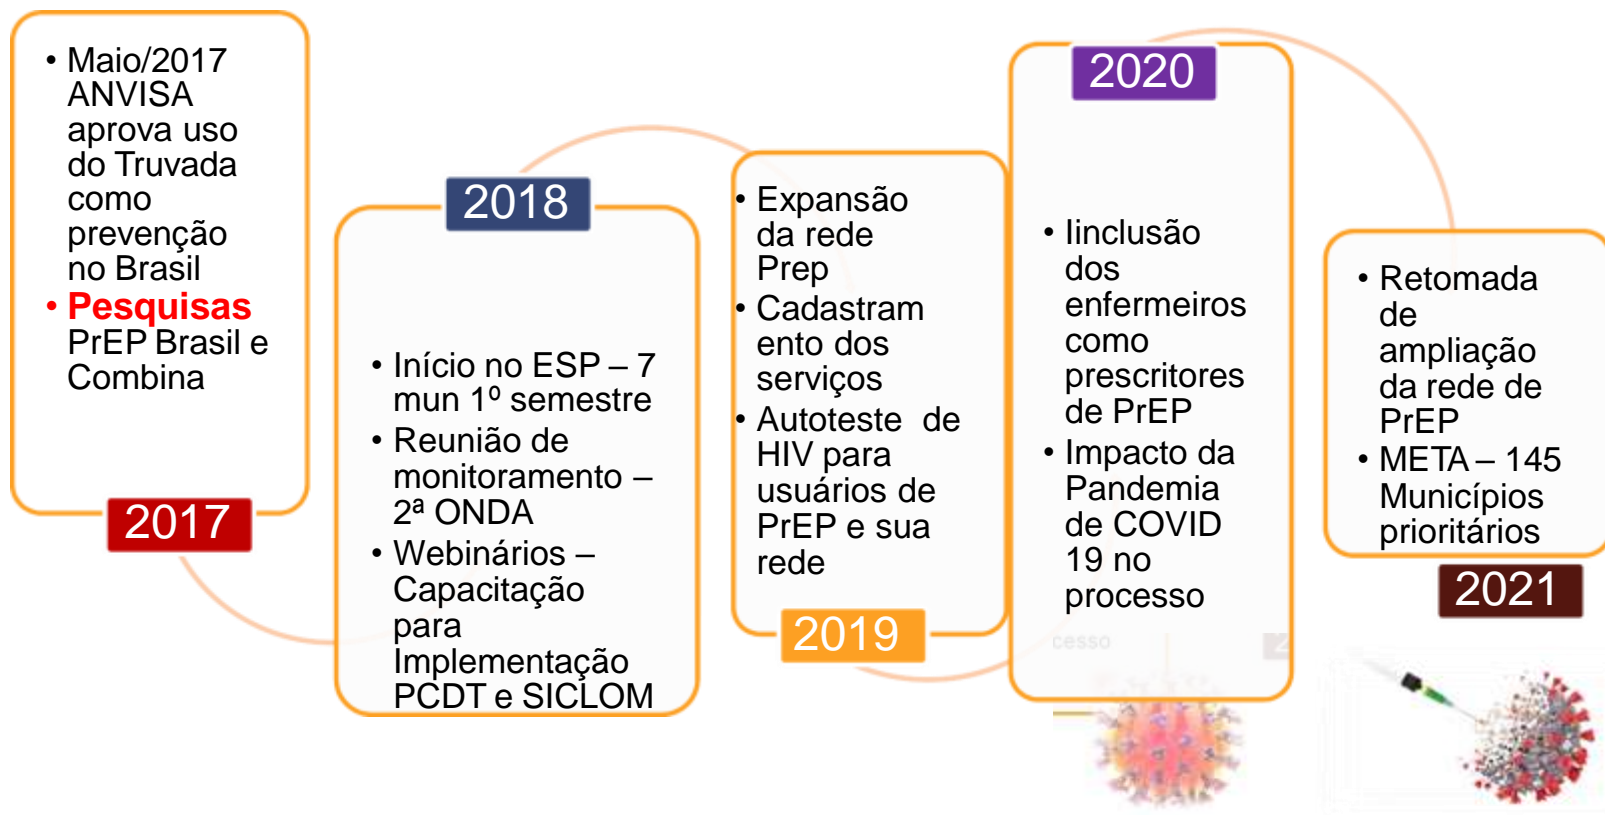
• Maio/2017 ANVISA aprova uso do Truvada como prevenção no Brasil
• Pesquisas PrEP Brasil e Combina

2017

2018

• Início no ESP – 7 mun 1º semestre
• Reunião de monitoramento – 2ª ONDA
• Webinários – Capacitação para Implementação PCDT e SICLOM

• Expansão da rede Prep
• Cadastramento dos serviços
• Autoteste de HIV para usuários de PrEP e sua rede

2019

2020

• Iinclusão dos enfermeiros como prescritores de PrEP
• Impacto da Pandemia de COVID 19 no processo

• Retomada de ampliação da rede de PrEP
• META – 145 Municípios prioritários

2021